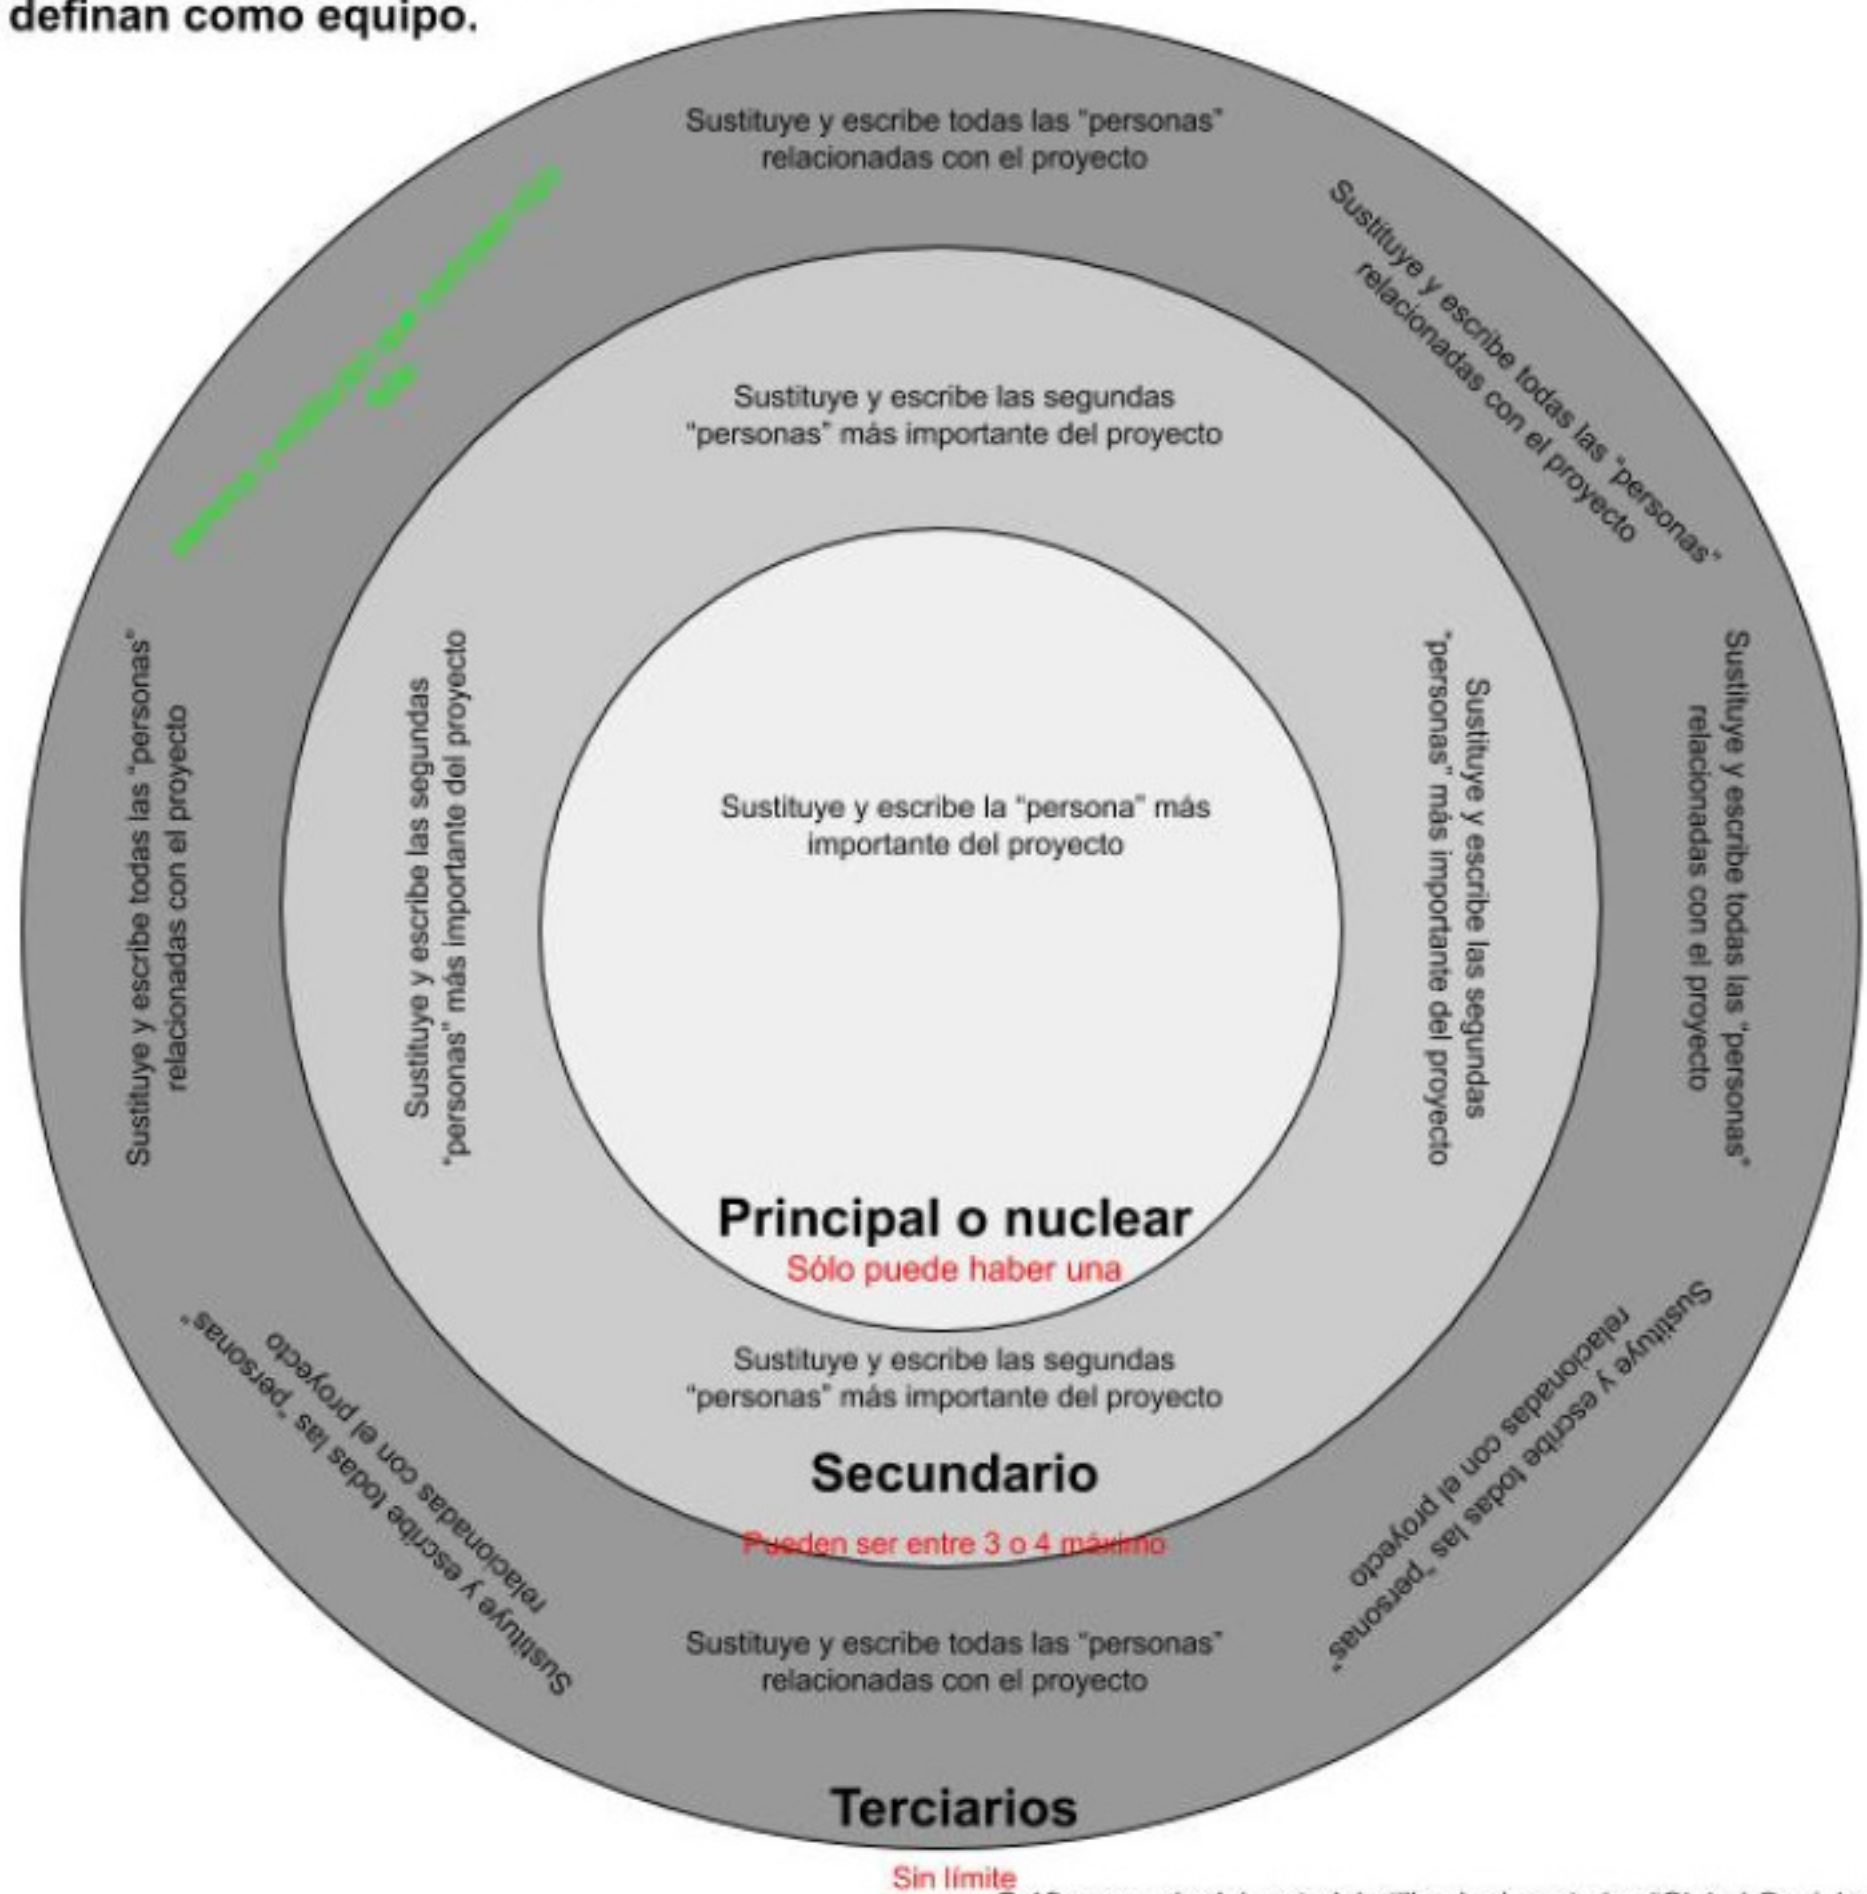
definan como equipo.

Sustituye y escribe todas las "personas" relacionadas con el proyecto

Sustituye y escribe todas las "personas" relacionadas con el proyecto

Sustituye y escribe las segundas "personas" más importante del proyecto

Sustituye y escribe todas las "personas" relacionadas con el proyecto

Sustituye y escribe las segundas "personas" más importante del proyecto

Sustituye y escribe la "persona" más importante del proyecto

Sustituye y escribe las segundas "personas" más importante del proyecto

Sustituye y escribe todas las "personas" relacionadas con el proyecto

Principal o nuclear
Sólo puede haber una

Sustituye y escribe todas las "personas" relacionadas con el proyecto

Sustituye y escribe las segundas "personas" más importante del proyecto

Sustituye y escribe todas las "personas" relacionadas con el proyecto

Secundario
Pueden ser entre 3 o 4 máximo

Sustituye y escribe todas las "personas" relacionadas con el proyecto

Terciarios
Sin límite

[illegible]